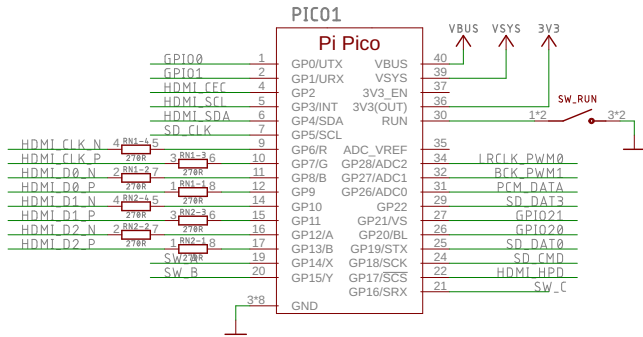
PICO1

Pi Pico

VBUS VSYS 3V3

GPIO0 1 GP0/UTX
GPIO1 2 GP1/URX
HDMI_CEC 4 GP2
HDMI_SCL 5 GP3/INT
HDMI_SDA 6 GP4/SDA
SD_CLK 7 GP5/SCL
HDMI_CLK_N 4 RN1-4 5 270R 9 GP6/R
HDMI_CLK_P 3 RN2-3 6 270R 10 GP7/G
HDMI_D0_N 2 RN1-2 7 270R 11 GP8/B
HDMI_D0_P 1 RN1-1 8 270R 12 GP9
HDMI_D1_N 4 RN2-4 5 270R 14 GP10
HDMI_D1_P 3 RN2-3 6 270R 15 GP11
HDMI_D2_N 2 RN2-2 7 270R 16 GP12/A
HDMI_D2_P 1 RN2-1 8 270R 17 GP13/B
SW_A 19 GP14/X
SW_B 20 GP15/Y
3*8 GND

40 VBUS
39 VSYS
37 3V3_EN
36 3V3(OUT)
30 RUN 1*2 SW_RUN 3*2
35 ADC_VREF
34 GP28/ADC2 LRCLK_PWM0
32 GP27/ADC1 BCK_PWM1
31 GP26/ADC0 PCM_DATA
29 GP22 SD_DAT3
27 GP21/VS GPIO21
26 GP20/BL GPIO20
25 GP19/STX SD_DAT0
24 GP18/SCK SD_CMD
22 GP17/$\overline{SCS}$ HDMI_HPD
21 GP16/SRX SW_C